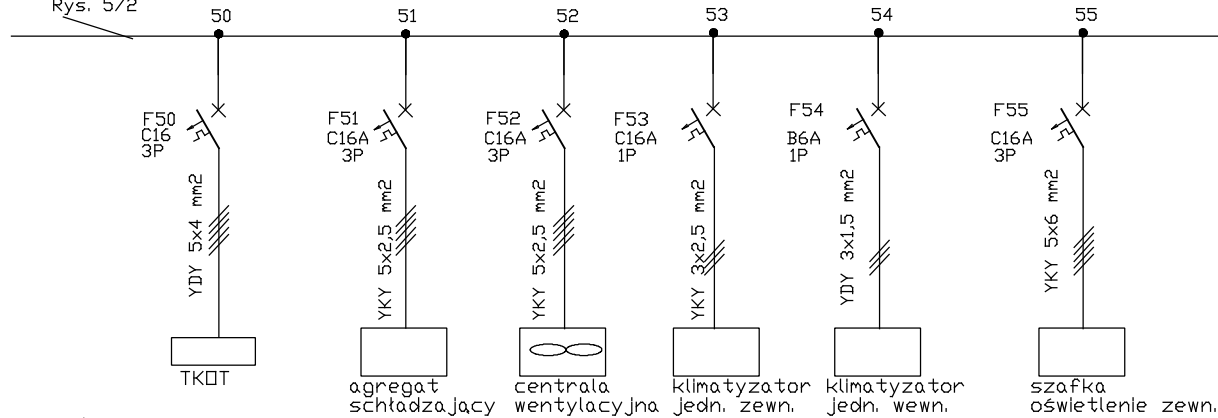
Rys. 5/2

50

51

52

53

54

55

F50
C16
3P

YDY 5x4 mm2

TKOT

F51
C16A
3P

YKY 5x2,5 mm2

agregat
schładzający

F52
C16A
3P

YKY 5x2,5 mm2

centrala
wentylacyjna

F53
C16A
1P

YKY 3x2,5 mm2

klimatyzator
jedn. zewn.

F54
B6A
1P

YDY 3x1,5 mm2

klimatyzator
jedn. wewn.

F55
C16A
3P

YKY 5x6 mm2

szafka
oświetlenie zewn.